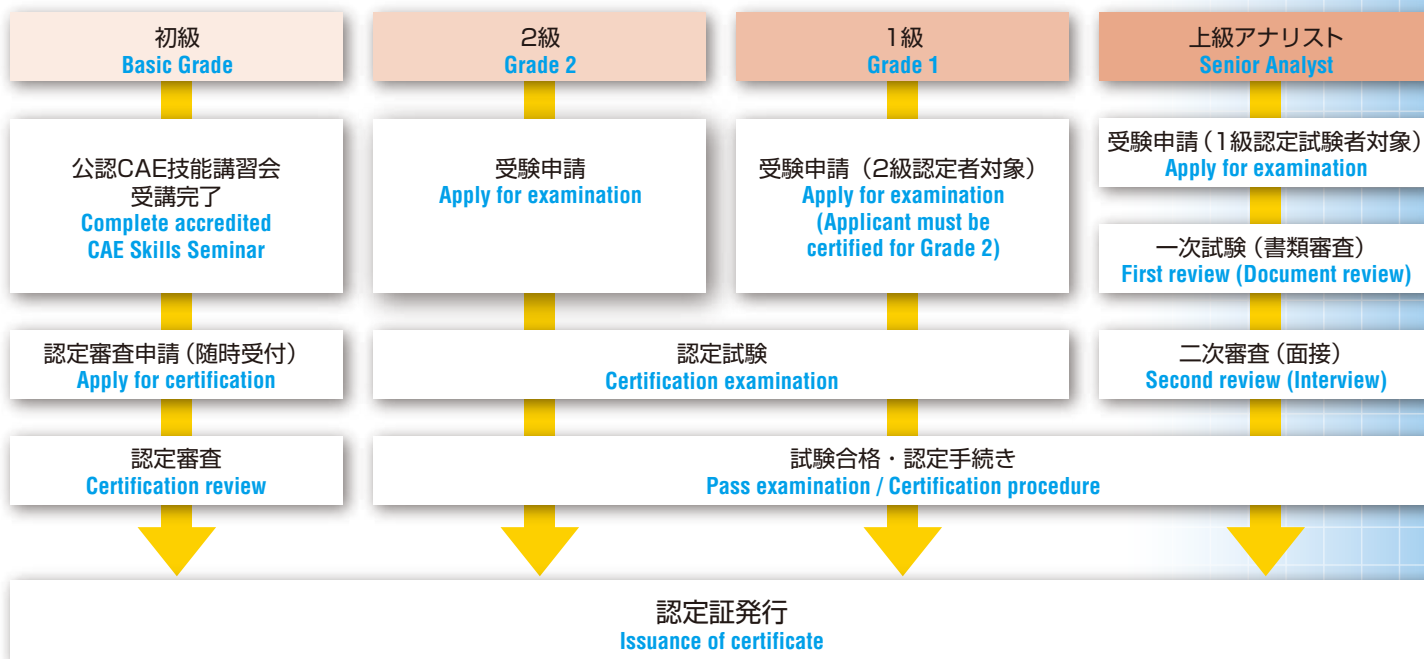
初級
Basic Grade

2級
Grade 2

1級
Grade 1

上級アナリスト
Senior Analyst

公認CAE技能講習会
受講完了
Complete accredited CAE Skills Seminar

受験申請
Apply for examination

受験申請（2級認定者対象）
Apply for examination
(Applicant must be certified for Grade 2)

受験申請（1級認定試験者対象）
Apply for examination

一次試験（書類審査）
First review (Document review)

認定審査申請（随時受付）
Apply for certification

認定試験
Certification examination

二次審査（面接）
Second review (Interview)

認定審査
Certification review

試験合格・認定手続き
Pass examination / Certification procedure

認定証発行
Issuance of certificate